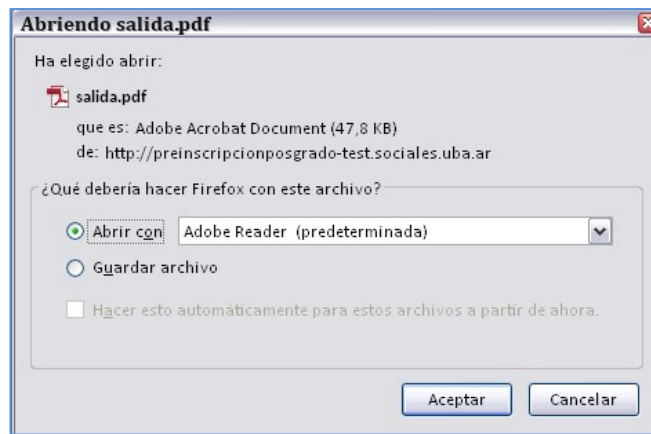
Abriendo salida.pdf

Ha elegido abrir:

salida.pdf

que es: Adobe Acrobat Document (47,8 KB)

de: http://preinscripcionposgrado-test.sociales.uba.ar

¿Qué debería hacer Firefox con este archivo?

Abrir con Adobe Reader (predeterminada)

Guardar archivo

Hacer esto automáticamente para estos archivos a partir de ahora.

Aceptar

Cancelar